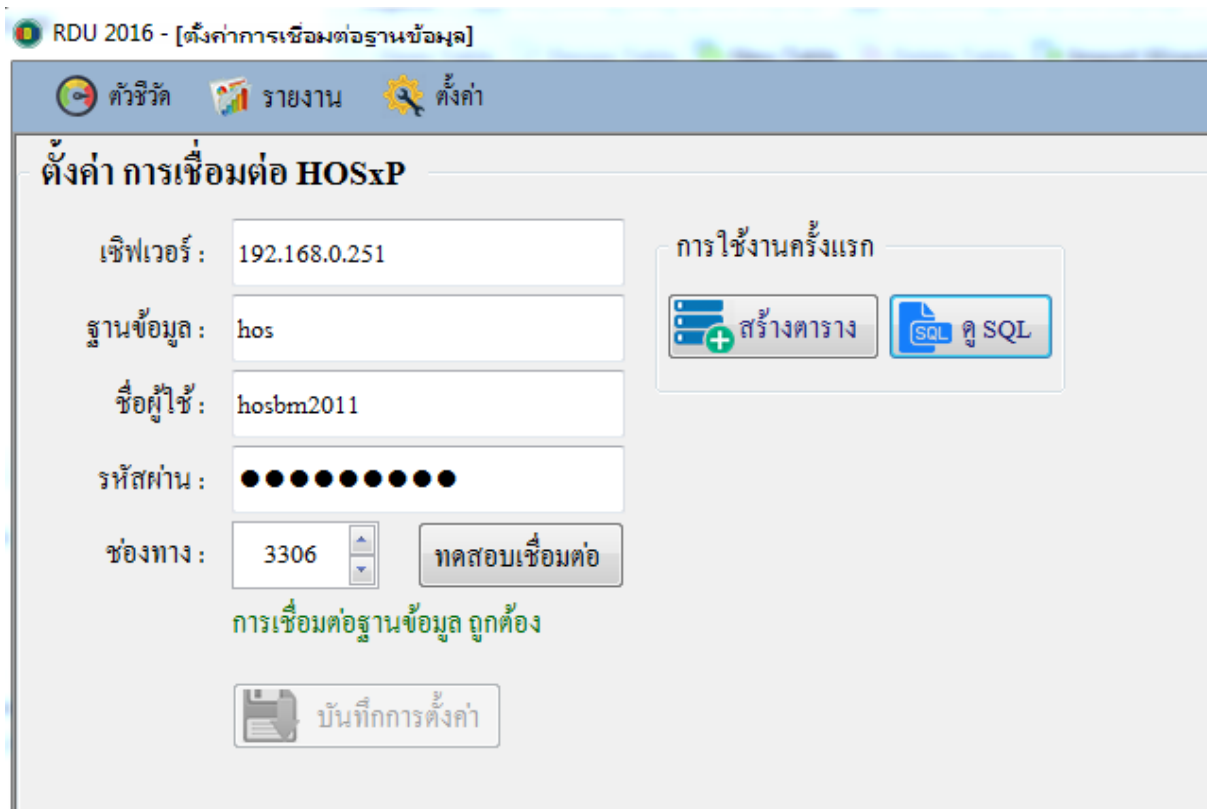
RDU 2016 - [ตั้งค่าการเชื่อมต่อฐานข้อมูล]

ตัวชี้วัด รายงาน ตั้งค่า

ตั้งค่า การเชื่อมต่อ HOSxP

เซิฟเวอร์ : 192.168.0.251

ฐานข้อมูล : hos

ชื่อผู้ใช้ : hosbm2011

รหัสผ่าน : ●●●●●●●●●

ช่องทาง : 3306

ทดสอบเชื่อมต่อ

การเชื่อมต่อฐานข้อมูล ถูกต้อง

บันทึกการตั้งค่า

การใช้งานครั้งแรก

สร้างตาราง

SQL ดู SQL